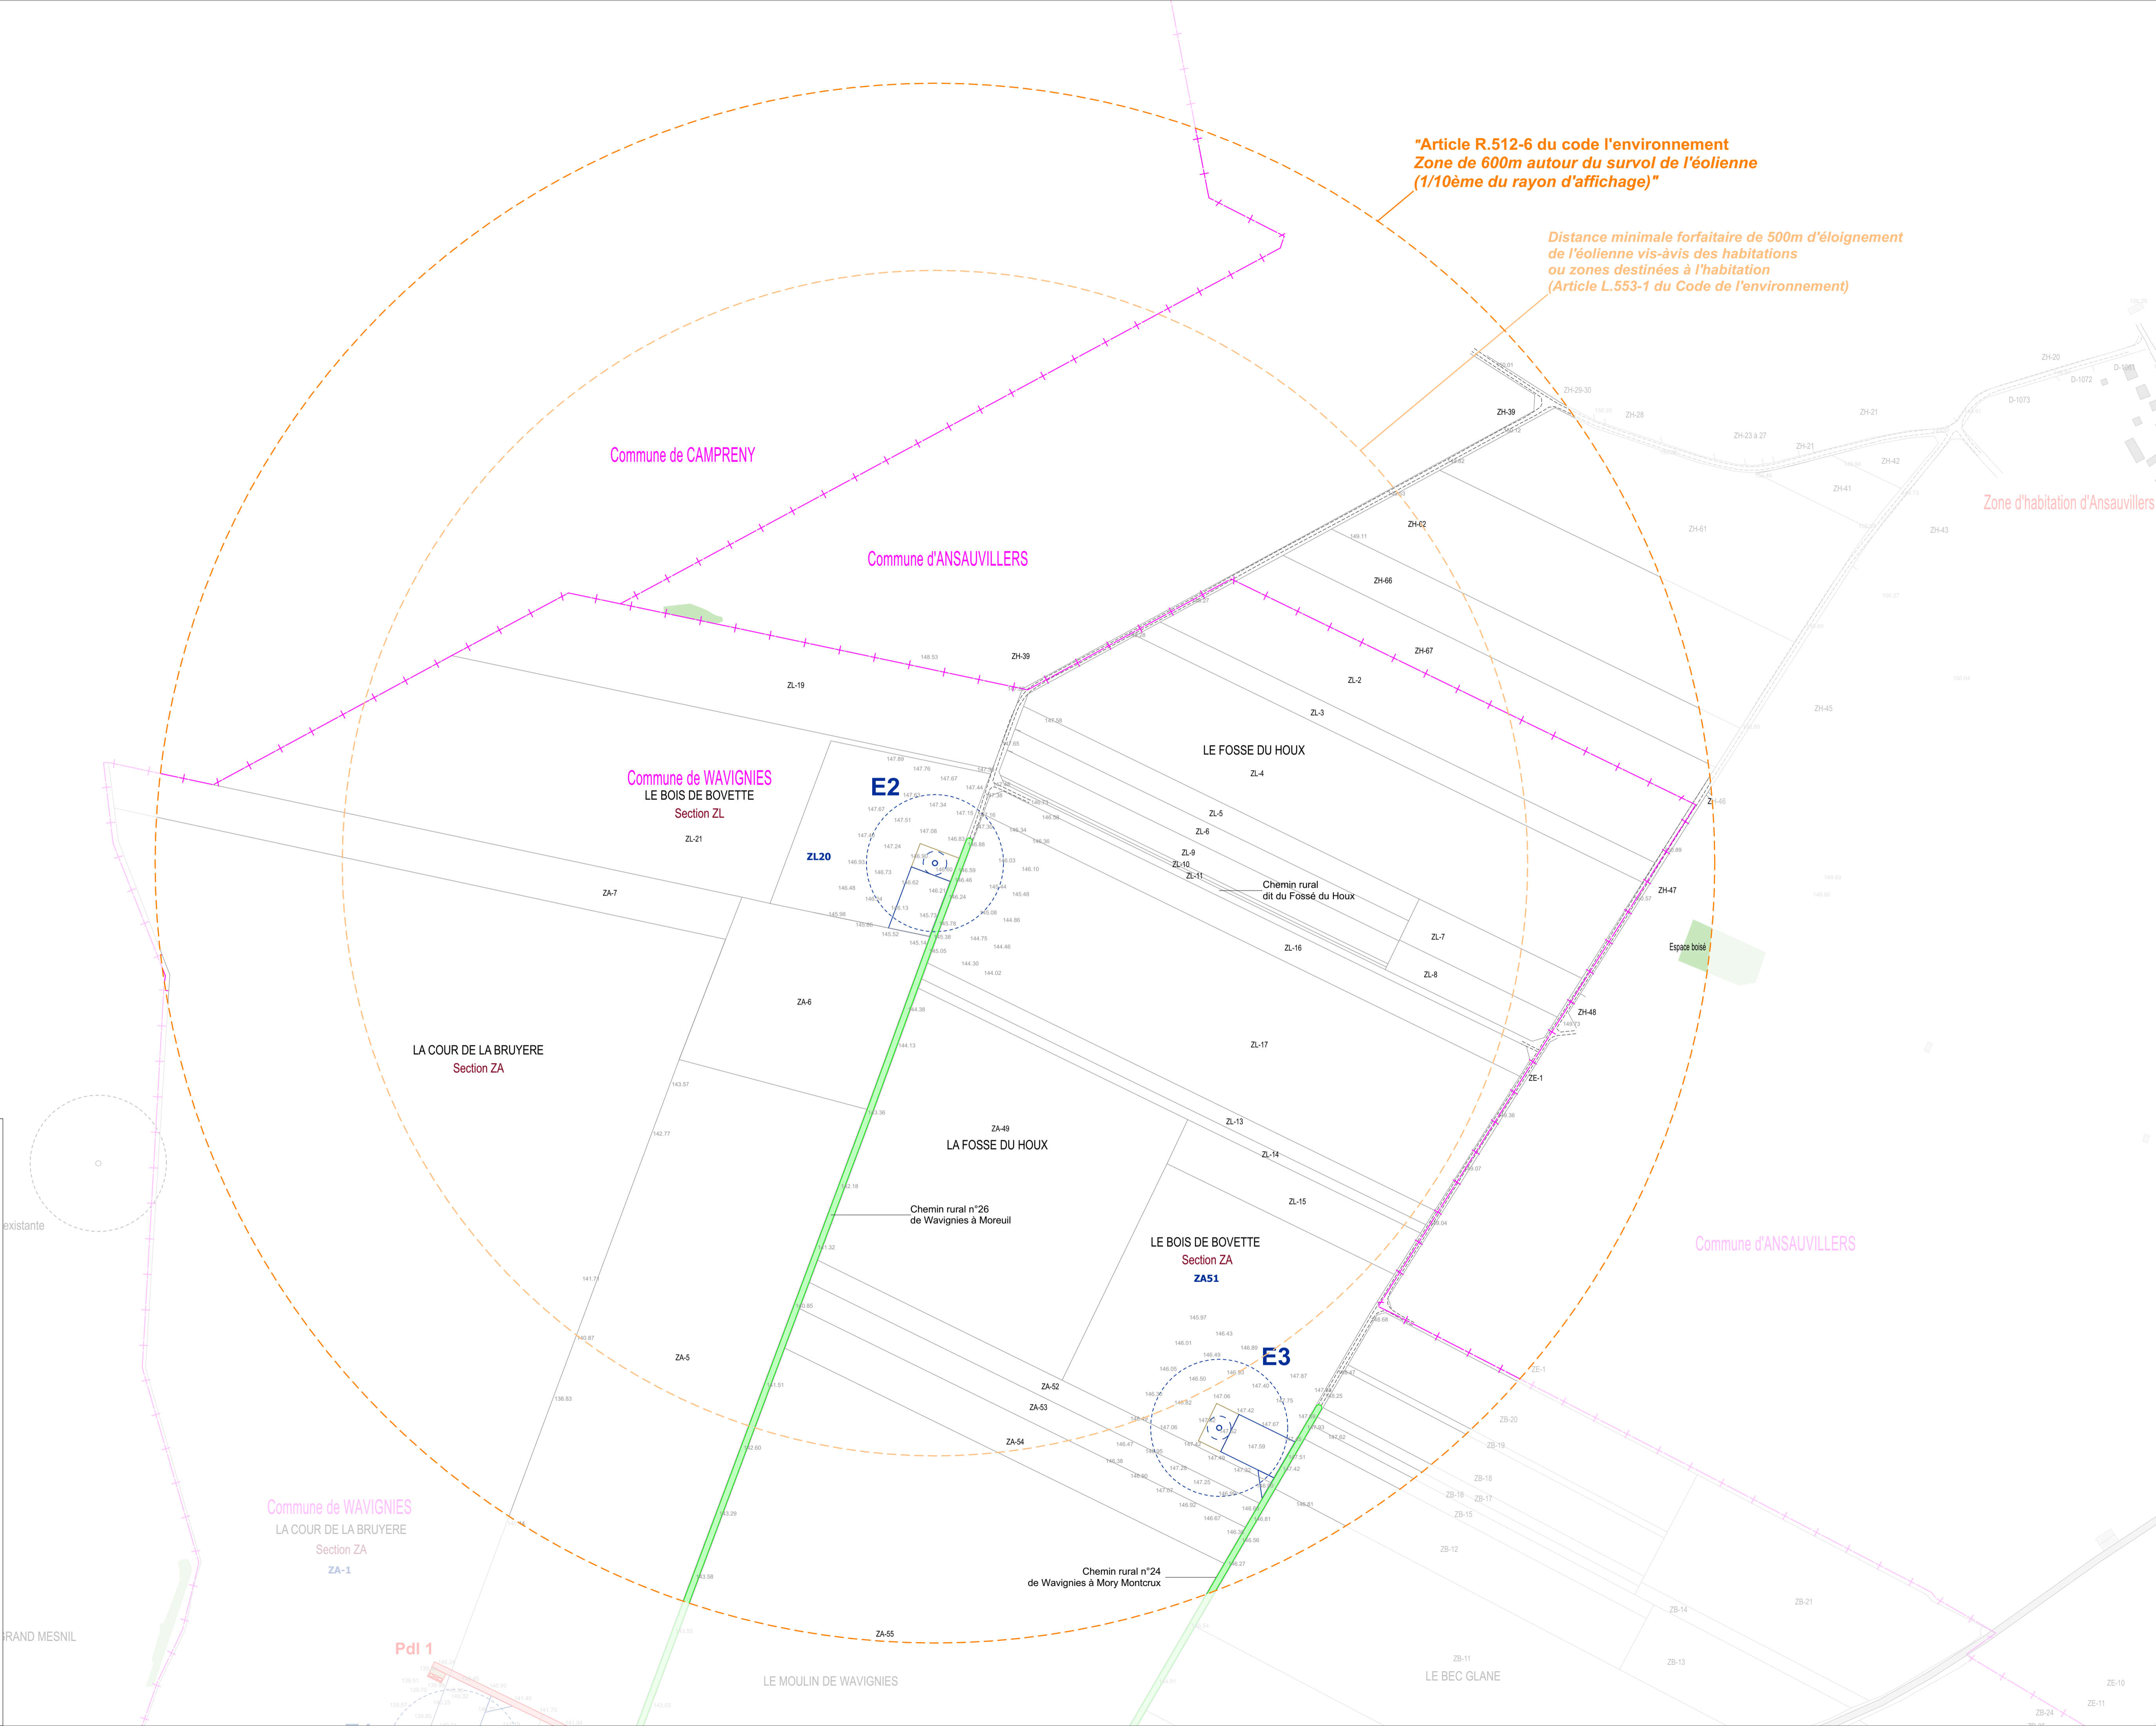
"Article R.512-6 du code l'environnement
Zone de 600m autour du survol de l'éolienne
(1/10ème du rayon d'affichage)"

Distance minimale forfaitaire de 500m d'éloignement
de l'éolienne vis-à-vis des habitations
ou zones destinées à l'habitation
(Article L.553-1 du Code de l'environnement)

Commune de CAMPRENY

Commune d'ANSAUVILLERS

Zone d'habitation d'Ansauvillers

ZH-39
ZH-29-30
ZH-28
ZH-21
ZH-20
D-1072
D-1073
ZH-23 à 27
ZH-21
ZH-42
ZH-41
ZH-62
ZH-61
ZH-43
ZH-66
ZH-67
ZH-45
ZH-39
ZL-19
ZL-2
ZL-3

LE FOSSE DU HOUX
ZL-4
ZL-5
ZL-6
ZL-9
ZL-10
ZL-11
Chemin rural dit du Fossé du Houx
ZH-47
Espace boisé
ZL-7
ZL-8
ZL-16
ZH-48
ZL-17
ZE-1

Commune de WAVIGNIES
LE BOIS DE BOVETTE
Section ZL
ZL-21
E2
ZL20
ZA-7
ZA-6

LA COUR DE LA BRUYERE
Section ZA

ZA-49
LA FOSSE DU HOUX
ZL-13
ZL-14
ZL-15
Chemin rural n°26
de Wavignies à Moreuil

LE BOIS DE BOVETTE
Section ZA
ZA51

Commune d'ANSAUVILLERS

existante

ZA-5
E3
ZA-52
ZA-53
ZA-54
ZB-20
ZB-19
ZB-18
ZB-16
ZB-17
ZB-15
ZB-12

Commune de WAVIGNIES
LA COUR DE LA BRUYERE
Section ZA
ZA-1

Chemin rural n°24
de Wavignies à Mory Montcrux

ZB-14
ZB-21
RAND MESNIL
PdI 1
ZA-55
LE MOULIN DE WAVIGNIES
ZB-11
LE BEC GLANE
ZB-13
ZE-10
ZE-11
ZB-24